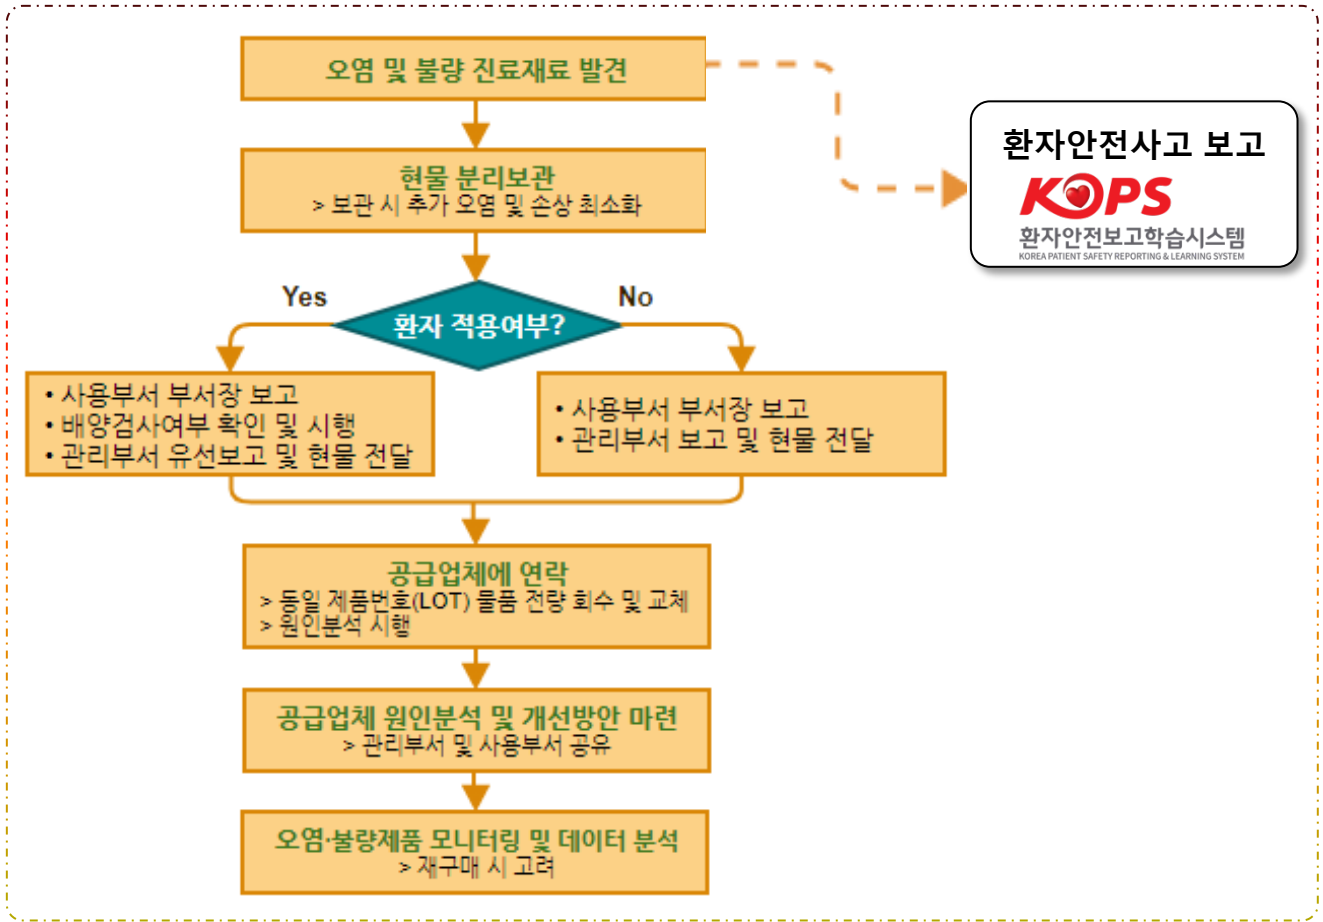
오염 및 불량 진료재료 발견

환자안전사고 보고
KOPS
환자안전보고학습시스템
KOREA PATIENT SAFETY REPORTING & LEARNING SYSTEM

현물 분리보관
> 보관 시 추가 오염 및 손상 최소화

Yes
환자 적용여부?
No

• 사용부서 부서장 보고
• 배양검사여부 확인 및 시행
• 관리부서 유선보고 및 현물 전달

• 사용부서 부서장 보고
• 관리부서 보고 및 현물 전달

공급업체에 연락
> 동일 제품번호(LOT) 물품 전량 회수 및 교체
> 원인분석 시행

공급업체 원인분석 및 개선방안 마련
> 관리부서 및 사용부서 공유

오염·불량제품 모니터링 및 데이터 분석
> 재구매 시 고려